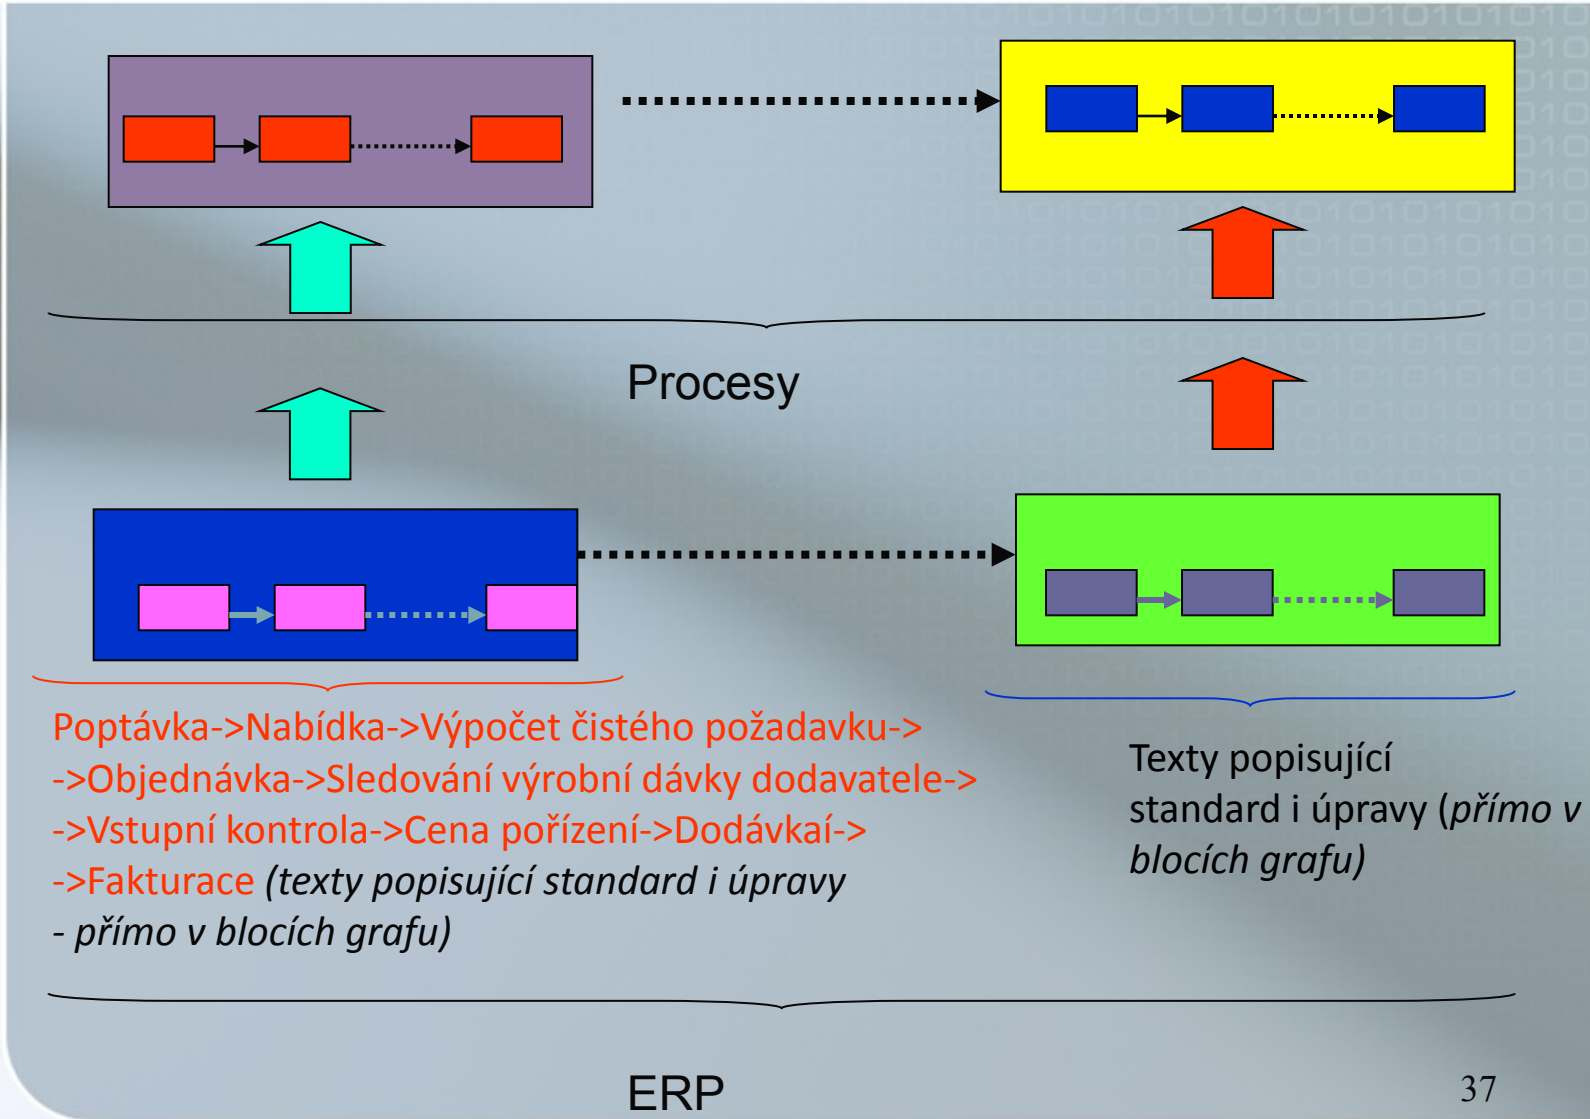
Procesy

Poptávka->Nabídka->Výpočet čistého požadavku->
->Objednávka->Sledování výrobní dávky dodavatele->
->Vstupní kontrola->Cena pořízení->Dodávkaí->
->Fakturace (texty popisující standard i úpravy
- přímo v blocích grafu)

Texty popisující standard i úpravy (přímo v blocích grafu)

ERP

37